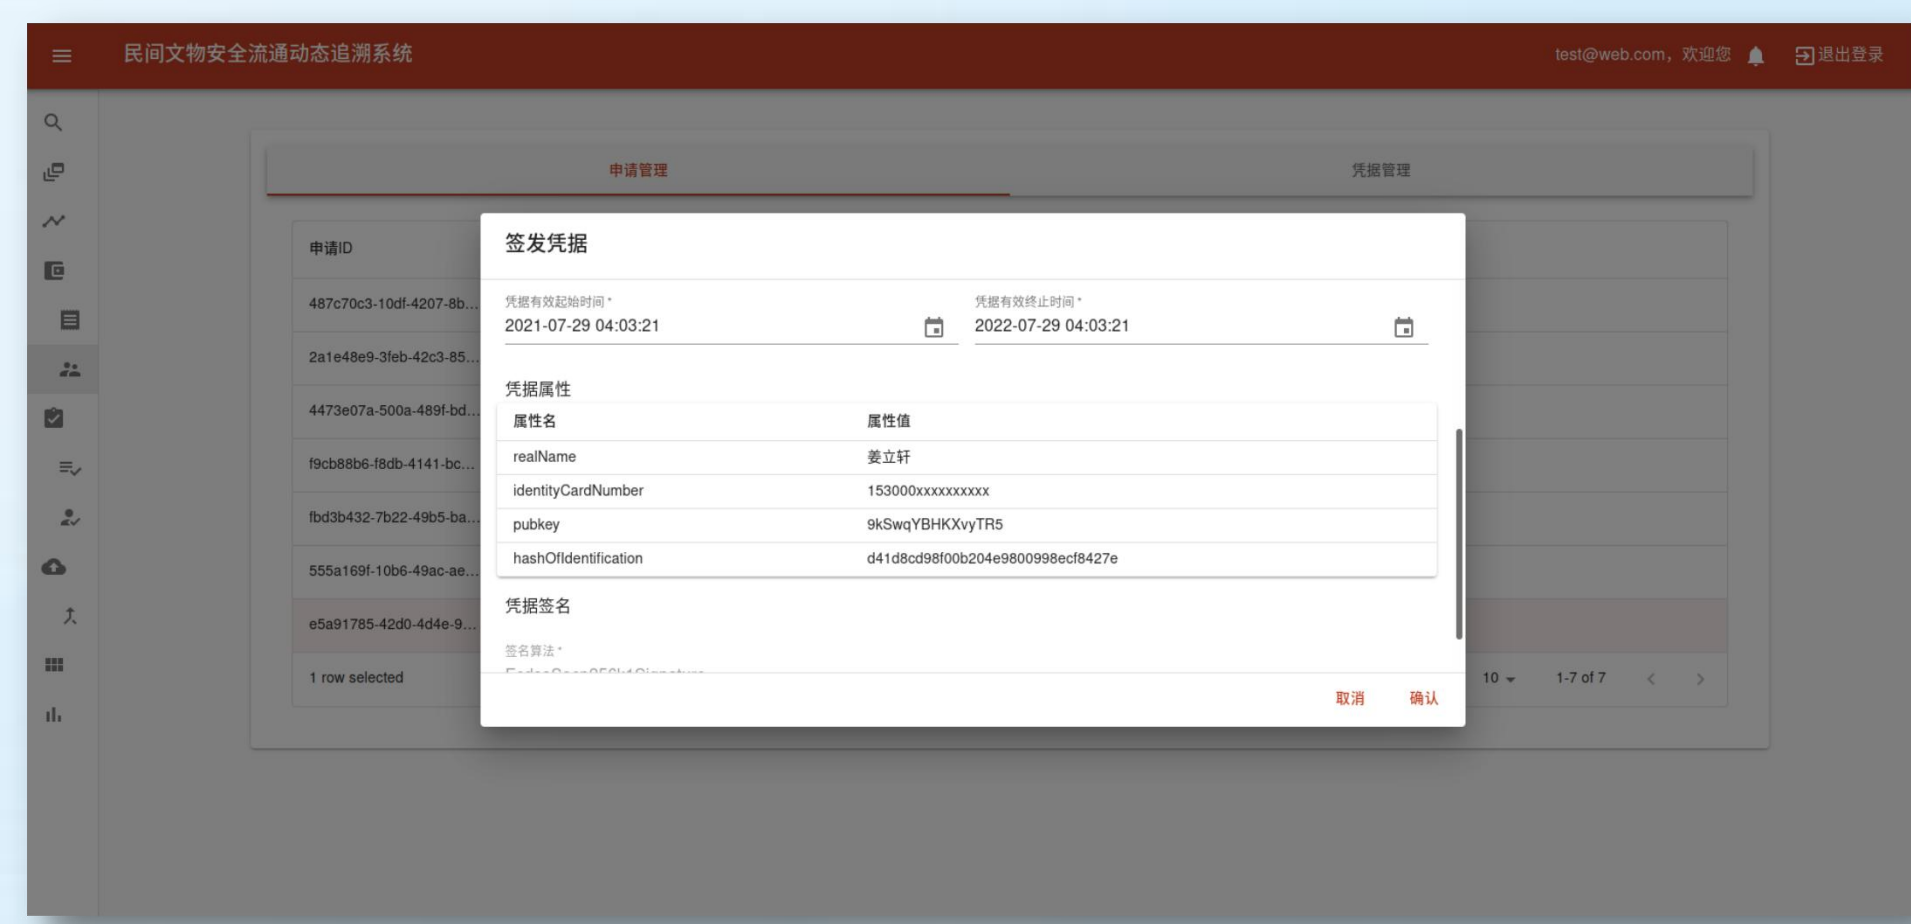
民间文物安全流通动态追溯系统

test@web.com，欢迎您 退出登录

申请管理 凭据管理

申请ID

487c70c3-10df-4207-8b...

2a1e48e9-3feb-42c3-85...

4473e07a-500a-489f-bd...

f9cb88b6-f8db-4141-bc...

fbd3b432-7b22-49b5-ba...

555a169f-10b6-49ac-ae...

e5a91785-42d0-4d4e-9...

1 row selected

10 1-7 of 7

签发凭据

凭据有效起始时间 *
2021-07-29 04:03:21

凭据有效终止时间 *
2022-07-29 04:03:21

凭据属性

| 属性名 | 属性值 |
|---|---|
| realName | 姜立轩 |
| identityCardNumber | 153000xxxxxxxxxx |
| pubkey | 9kSwqYBHKXvyTR5 |
| hashOfIdentification | d41d8cd98f00b204e9800998ecf8427e |

凭据签名

签名算法 *
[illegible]

取消 确认